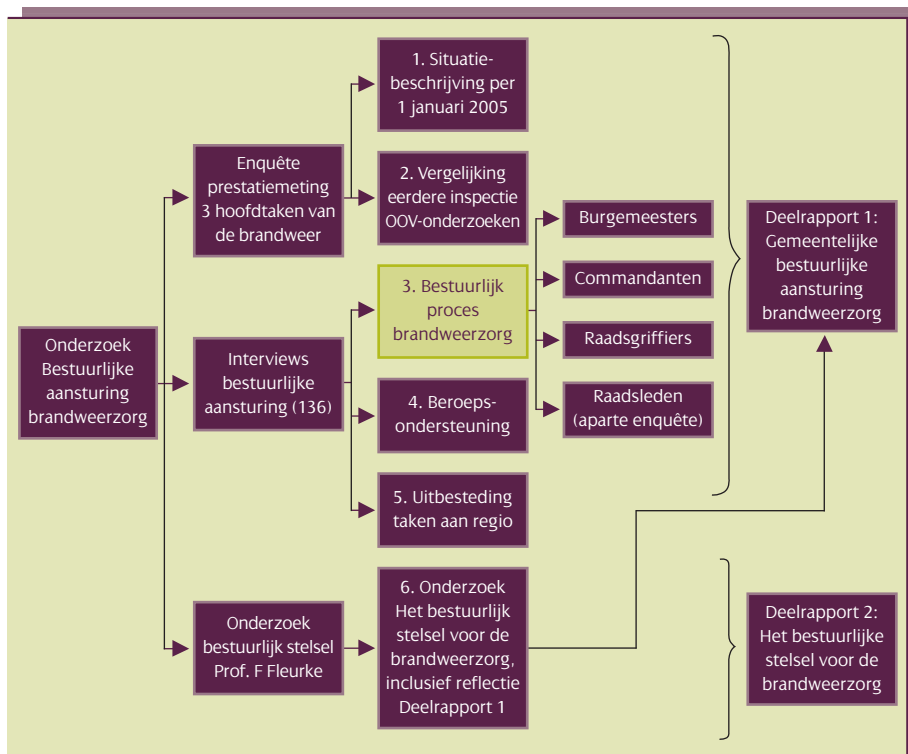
Onderzoek Bestuurlijke aansturing brandweerzorg

Enquête prestatiemeting 3 hoofdtaken van de brandweer

Interviews bestuurlijke aansturing (136)

Onderzoek bestuurlijk stelsel Prof. F Fleurke

1. Situatiebeschrijving per 1 januari 2005

2. Vergelijking eerdere inspectie OOV-onderzoeken

3. Bestuurlijk proces brandweerzorg

4. Beroepsondersteuning

5. Uitbesteding taken aan regio

6. Onderzoek Het bestuurlijk stelsel voor de brandweerzorg, inclusief reflectie Deelrapport 1

Burgemeesters

Commandanten

Raadsgriffiers

Raadsleden (aparte enquête)

Deelrapport 1: Gemeentelijke bestuurlijke aansturing brandweerzorg

Deelrapport 2: Het bestuurlijke stelsel voor de brandweerzorg